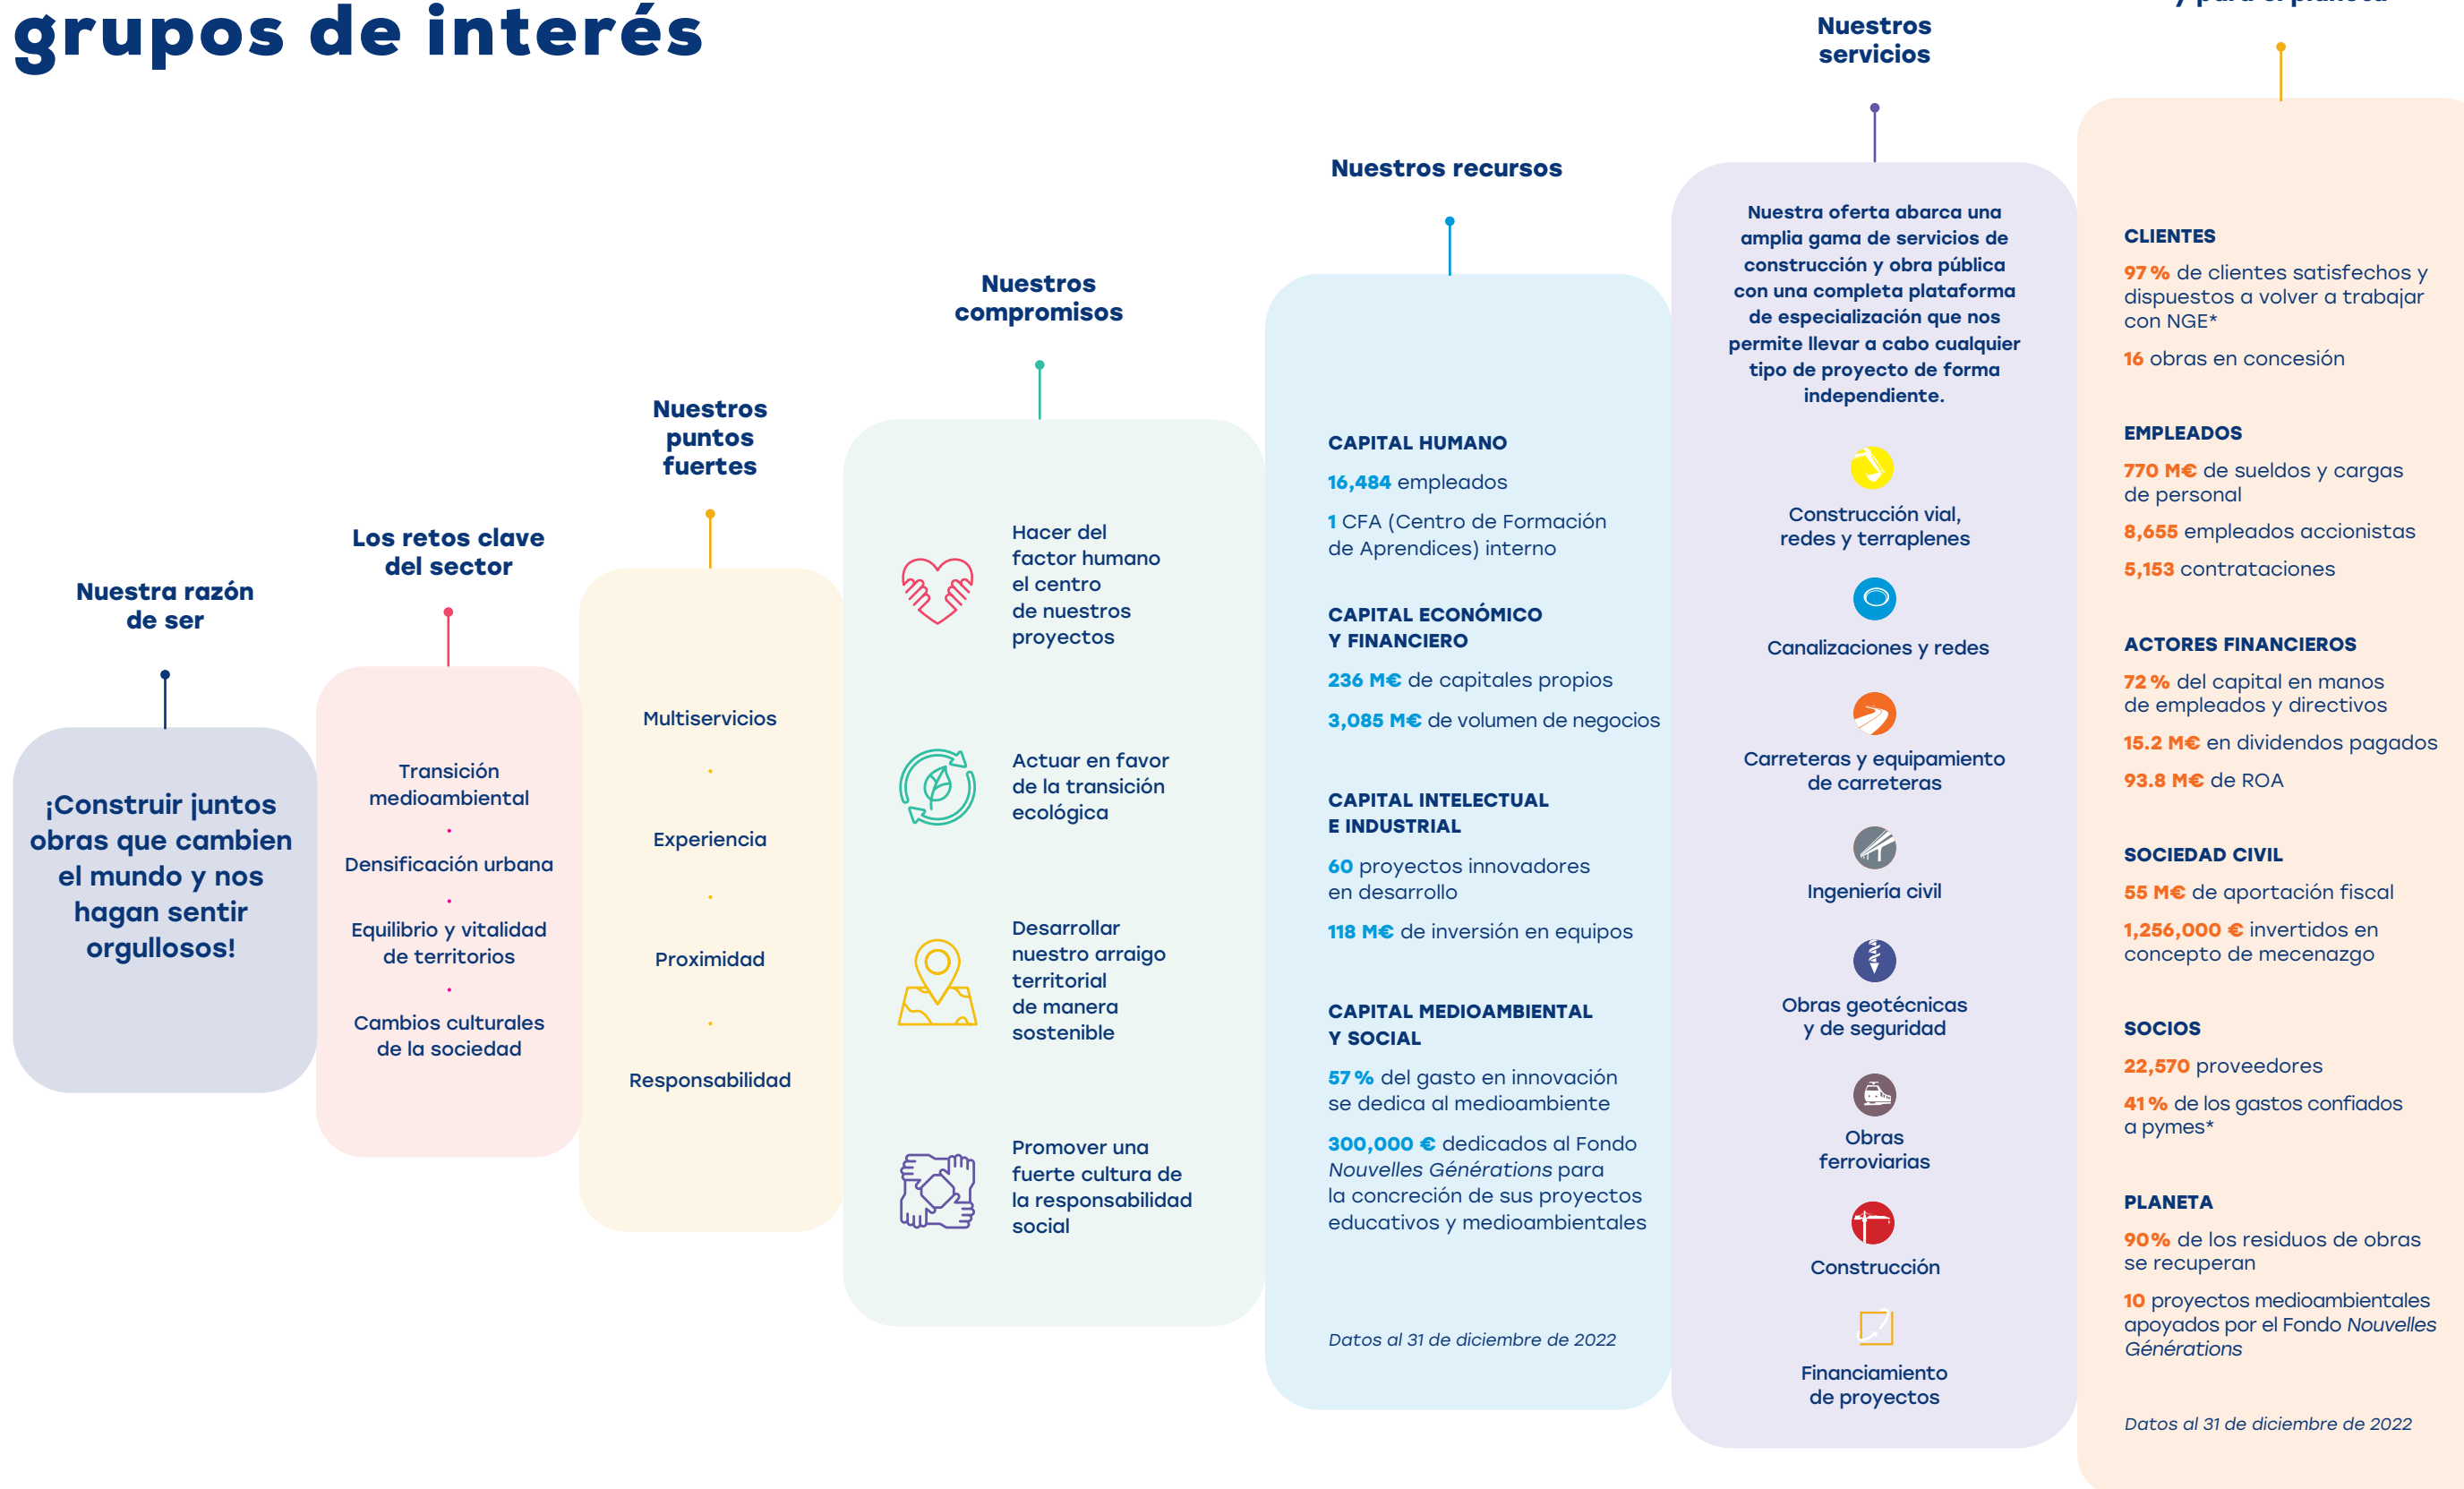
grupos de interés

Nuestra razón de ser

¡Construir juntos obras que cambien el mundo y nos hagan sentir orgullosos!

Los retos clave del sector

Transición medioambiental

Densificación urbana

Equilibrio y vitalidad de territorios

Cambios culturales de la sociedad

Nuestros puntos fuertes

Multiservicios

Experiencia

Proximidad

Responsabilidad

Nuestros compromisos

Hacer del factor humano el centro de nuestros proyectos

Actuar en favor de la transición ecológica

Desarrollar nuestro arraigo territorial de manera sostenible

Promover una fuerte cultura de la responsabilidad social

Nuestros recursos

CAPITAL HUMANO
16,484 empleados
1 CFA (Centro de Formación de Aprendices) interno

CAPITAL ECONÓMICO Y FINANCIERO
236 M€ de capitales propios
3,085 M€ de volumen de negocios

CAPITAL INTELECTUAL E INDUSTRIAL
60 proyectos innovadores en desarrollo
118 M€ de inversión en equipos

CAPITAL MEDIOAMBIENTAL Y SOCIAL
57 % del gasto en innovación se dedica al medioambiente
300,000 € dedicados al Fondo *Nouvelles Générations* para la concreción de sus proyectos educativos y medioambientales

*Datos al 31 de diciembre de 2022*

Nuestros servicios

Nuestra oferta abarca una amplia gama de servicios de construcción y obra pública con una completa plataforma de especialización que nos permite llevar a cabo cualquier tipo de proyecto de forma independiente.

Construcción vial, redes y terraplenes

Canalizaciones y redes

Carreteras y equipamiento de carreteras

Ingeniería civil

Obras geotécnicas y de seguridad

Obras ferroviarias

Construcción

Financiamiento de proyectos

y para el planeta

CLIENTES
97 % de clientes satisfechos y dispuestos a volver a trabajar con NGE*
16 obras en concesión

EMPLEADOS
770 M€ de sueldos y cargas de personal
8,655 empleados accionistas
5,153 contrataciones

ACTORES FINANCIEROS
72 % del capital en manos de empleados y directivos
15.2 M€ en dividendos pagados
93.8 M€ de ROA

SOCIEDAD CIVIL
55 M€ de aportación fiscal
1,256,000 € invertidos en concepto de mecenazgo

SOCIOS
22,570 proveedores
41 % de los gastos confiados a pymes*

PLANETA
90% de los residuos de obras se recuperan
10 proyectos medioambientales apoyados por el Fondo *Nouvelles Générations*

*Datos al 31 de diciembre de 2022*